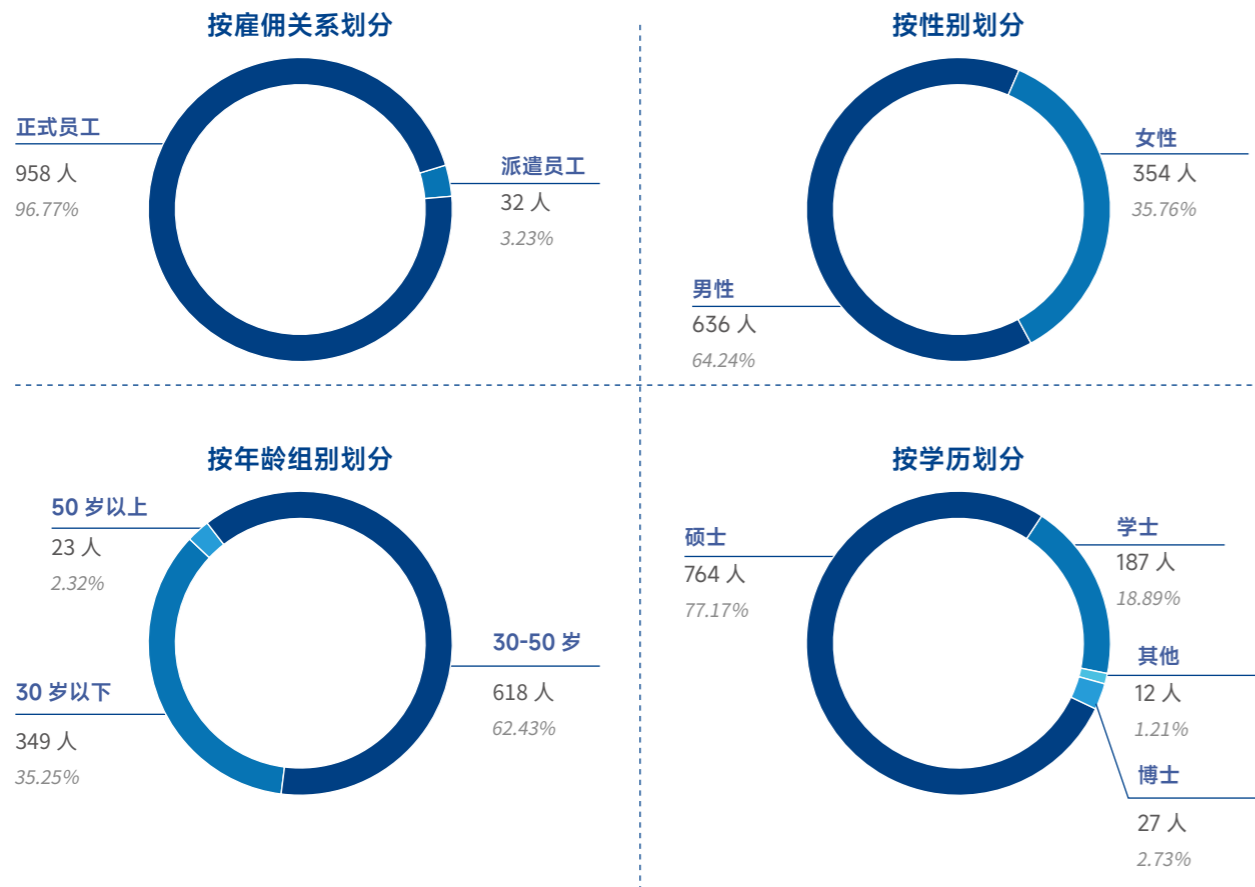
按雇佣关系划分

正式员工
958 人
96.77%

派遣员工
32 人
3.23%

按性别划分

女性
354 人
35.76%

男性
636 人
64.24%

按年龄组别划分

50 岁以上
23 人
2.32%

30-50 岁
618 人
62.43%

30 岁以下
349 人
35.25%

按学历划分

硕士
764 人
77.17%

学士
187 人
18.89%

其他
12 人
1.21%

博士
27 人
2.73%